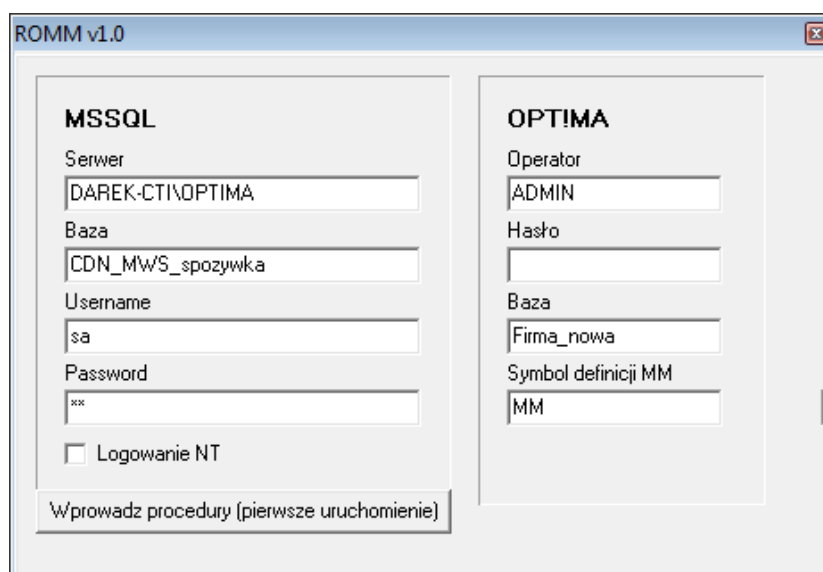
ROMM v1.0

MSSQL

Serwer

DAREK-CTI\OPTIMA

Baza

CDN_MWS_spozywka

Username

sa

Password

**

Logowanie NT

Wprowadz procedury (pierwsze uruchomienie)

OPT!MA

Operator

ADMIN

Hasło

Baza

Firma_nowa

Symbol definicji MM

MM